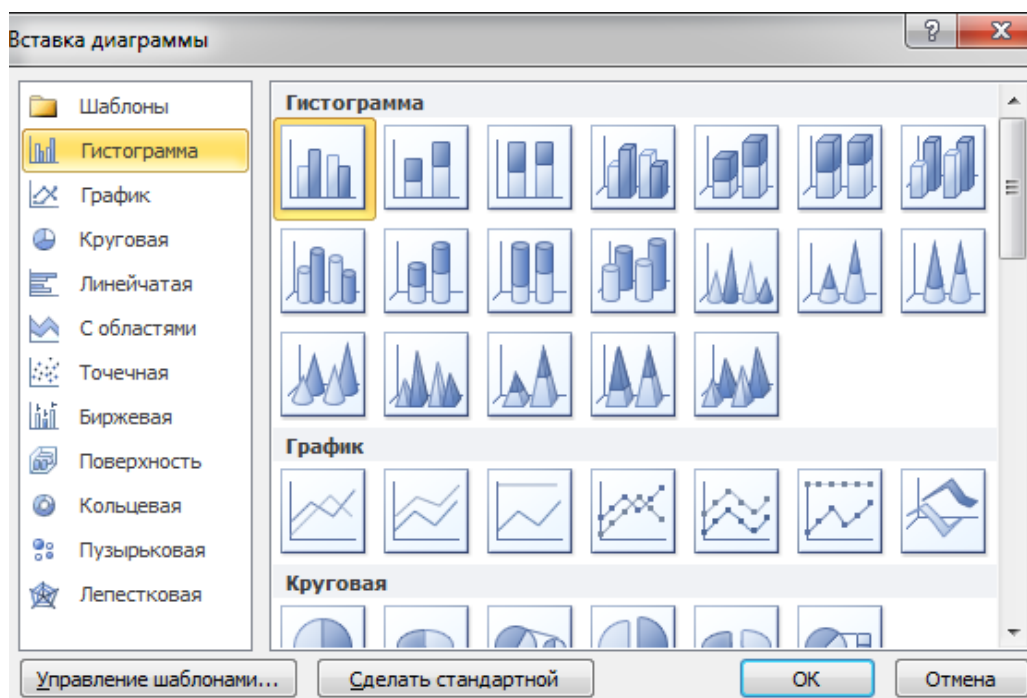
Вставка диаграммы

?

X

Шаблоны
Гистограмма
График
Круговая
Линейчатая
С областями
Точечная
Биржевая
Поверхность
Кольцевая
Пузырьковая
Лепестковая

Гистограмма

График

Круговая

Управление шаблонами...

Сделать стандартной

ОК

Отмена